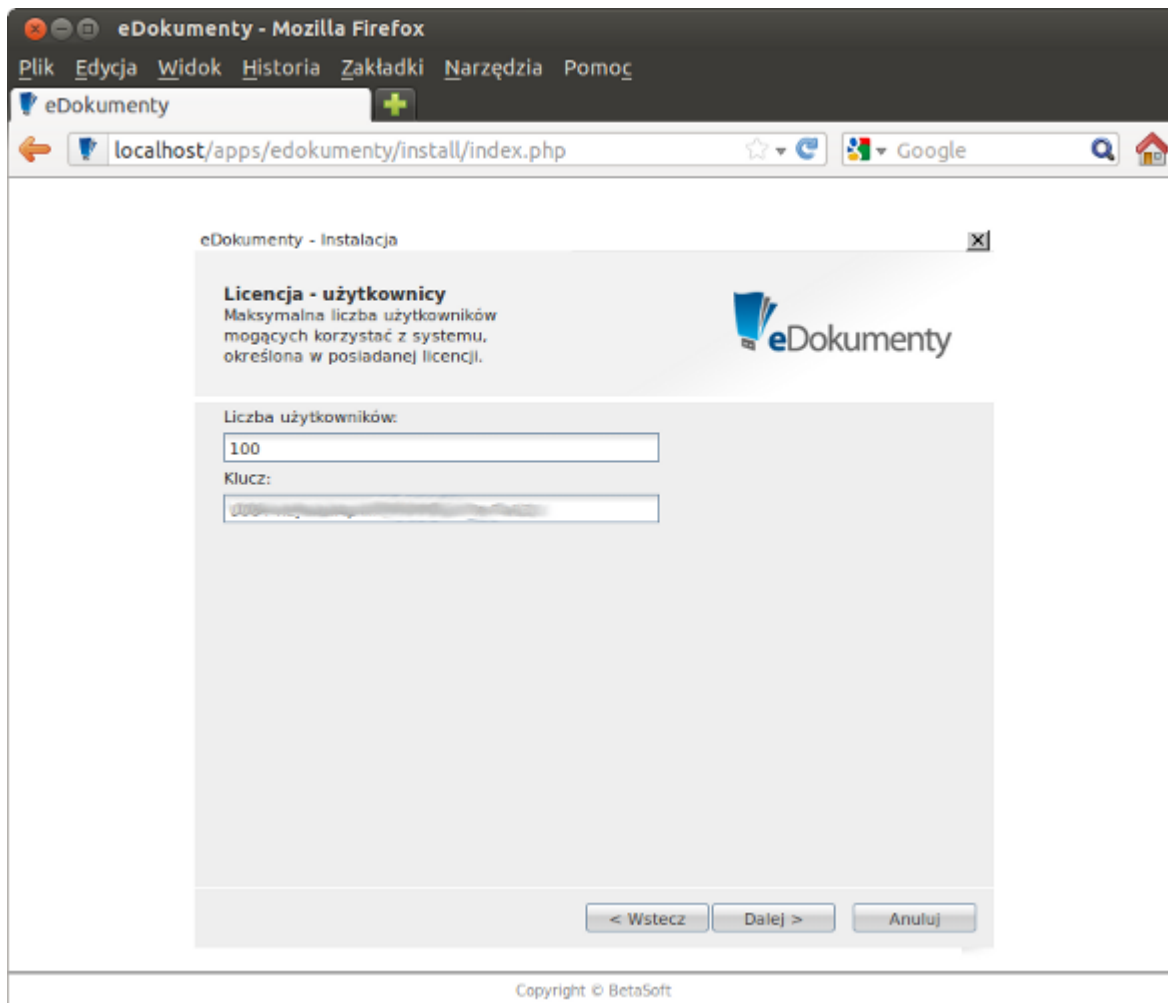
eDokumenty - Mozilla Firefox

Plik Edycja Widok Historia Zakładki Narzędzia Pomoc

eDokumenty

localhost/apps/edokumenty/install/index.php

Google

eDokumenty - Instalacja

Licencja - użytkownicy
Maksymalna liczba użytkowników mogących korzystać z systemu, określona w posiadanej licencji.

eDokumenty

Liczba użytkowników:

100

Klucz:

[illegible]

< Wstecz

Dalej >

Anuluj

Copyright © BetaSoft